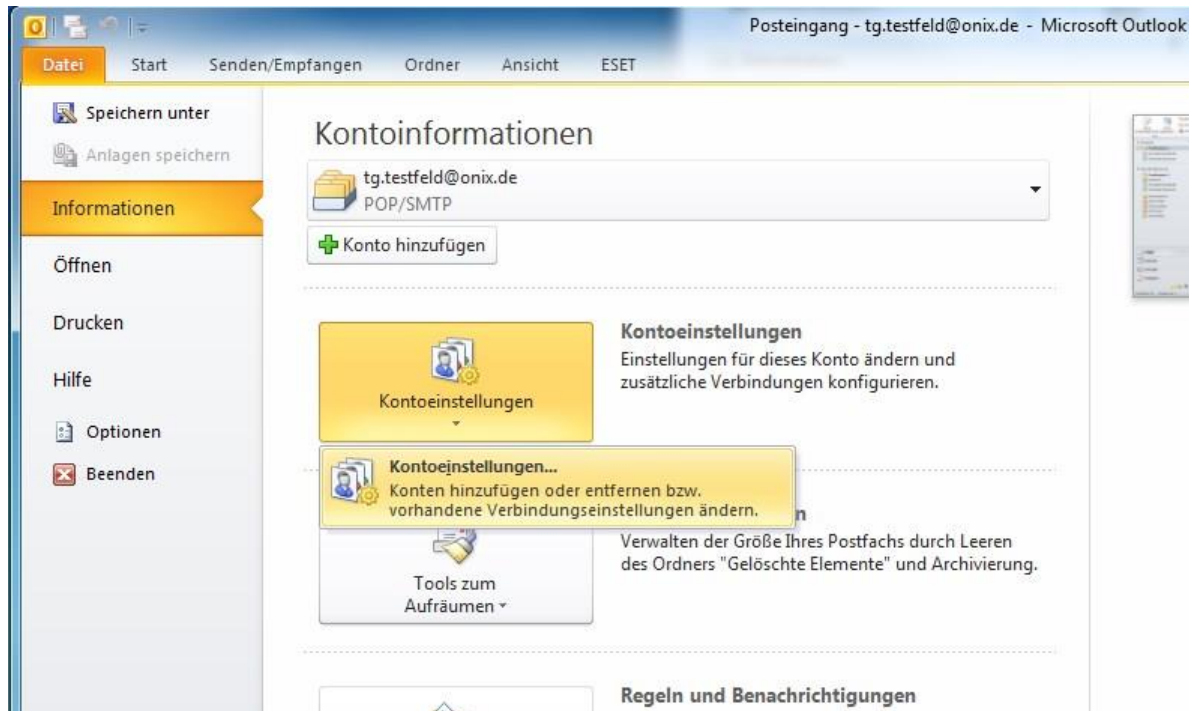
Posteingang - tg.testfeld@onix.de - Microsoft Outlook

Datei Start Senden/Empfangen Ordner Ansicht ESET

Speichern unter
Anlagen speichern
Informationen
Öffnen
Drucken
Hilfe
Optionen
Beenden

Kontoinformationen

tg.testfeld@onix.de
POP/SMTP

Konto hinzufügen

Kontoeinstellungen

Kontoeinstellungen
Einstellungen für dieses Konto ändern und zusätzliche Verbindungen konfigurieren.

Kontoeinstellungen...
Konten hinzufügen oder entfernen bzw. vorhandene Verbindungseinstellungen ändern.

n
Verwalten der Größe Ihres Postfachs durch Leeren des Ordners "Gelöschte Elemente" und Archivierung.

Tools zum Aufräumen

Regeln und Benachrichtigungen